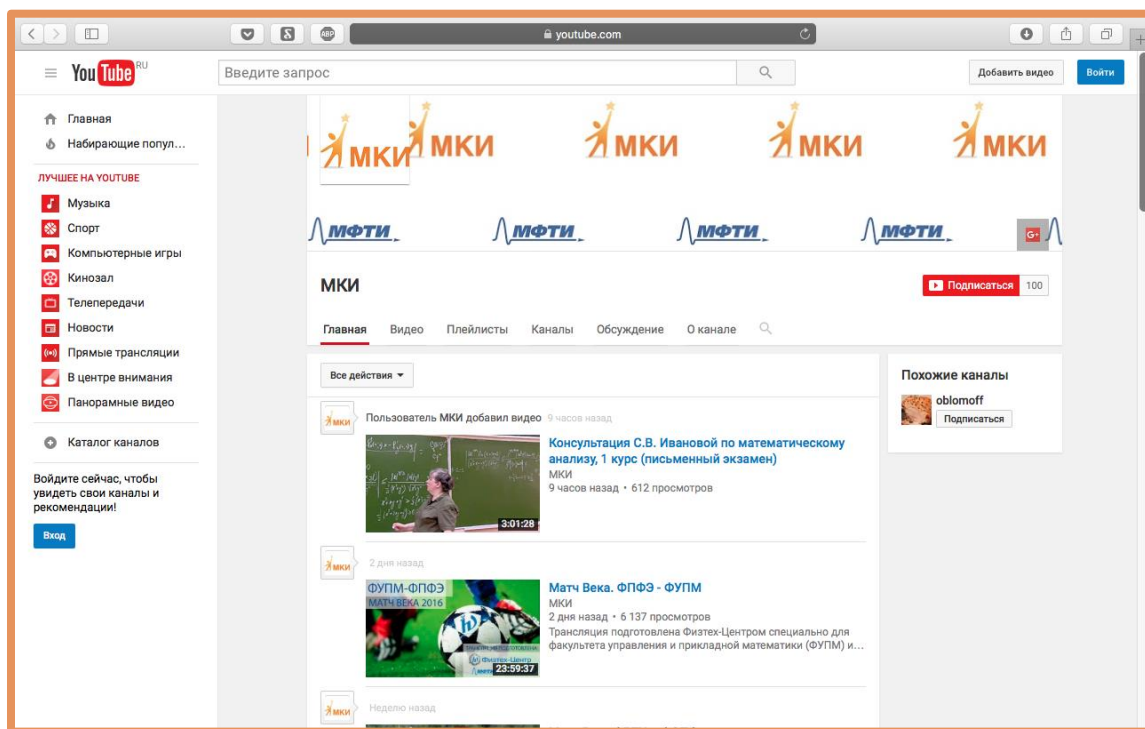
youtube.com

YouTube RU

Введите запрос

Добавить видео

Войти

Главная
Набирающие попул...

ЛУЧШЕЕ НА YOUTUBE
Музыка
Спорт
Компьютерные игры
Кинозал
Телепередачи
Новости
Прямые трансляции
В центре внимания
Панорамные видео

Каталог каналов

Войдите сейчас, чтобы увидеть свои каналы и рекомендации!

Вход

МКИ МКИ МКИ МКИ МКИ

МФТИ МФТИ МФТИ МФТИ

МКИ

Подписаться 100

Главная Видео Плейлисты Каналы Обсуждение О канале

Все действия

Пользователь МКИ добавил видео 9 часов назад

Консультация С.В. Ивановой по математическому анализу, 1 курс (письменный экзамен)
МКИ
9 часов назад • 612 просмотров
3:01:28

2 дня назад

ФУПМ-ФПФЭ
МАТЧ ВЕКА 2016

Матч Века. ФПФЭ - ФУПМ
МКИ
2 дня назад • 6 137 просмотров
Трансляция подготовлена Физтех-Центром специально для факультета управления и прикладной математики (ФУПМ) и...
23:59:37

Неделю назад

Похожие каналы
oblomoff
Подписаться